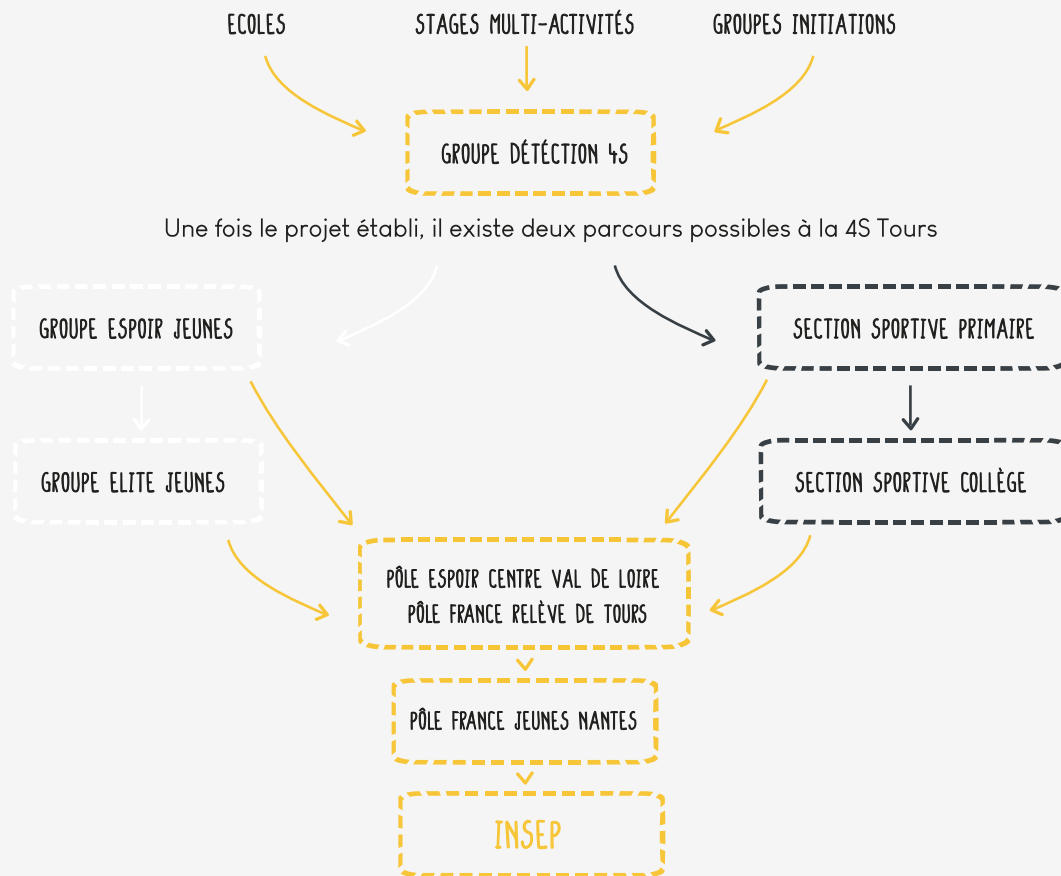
ECOLES

STAGES MULTI-ACTIVITÉS

GROUPES INITIATIONS

GROUPE DÉTÉCTION 4S

Une fois le projet établi, il existe deux parcours possibles à la 4S Tours

GROUPE ESPOIR JEUNES

SECTION SPORTIVE PRIMAIRE

GROUPE ELITE JEUNES

SECTION SPORTIVE COLLÈGE

PÔLE ESPOIR CENTRE VAL DE LOIRE
PÔLE FRANCE RELÈVE DE TOURS

PÔLE FRANCE JEUNES NANTES

INSEP